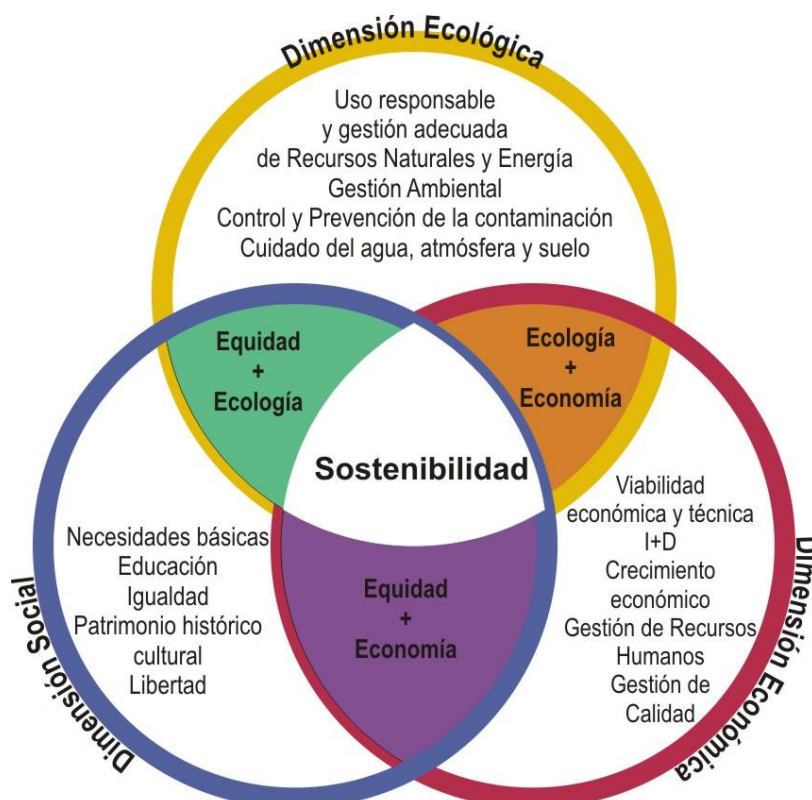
Dimensión Ecológica

Uso responsable
y gestión adecuada
de Recursos Naturales y Energía
Gestión Ambiental
Control y Prevención de la contaminación
Cuidado del agua, atmósfera y suelo

Equidad
+
Ecología

Ecología
+
Economía

Sostenibilidad

Necesidades básicas
Educación
Igualdad
Patrimonio histórico
cultural
Libertad

Equidad
+
Economía

Viabilidad
económica y técnica
I+D
Crecimiento
económico
Gestión de Recursos
Humanos
Gestión de
Calidad

Dimensión Social

Dimensión Económica